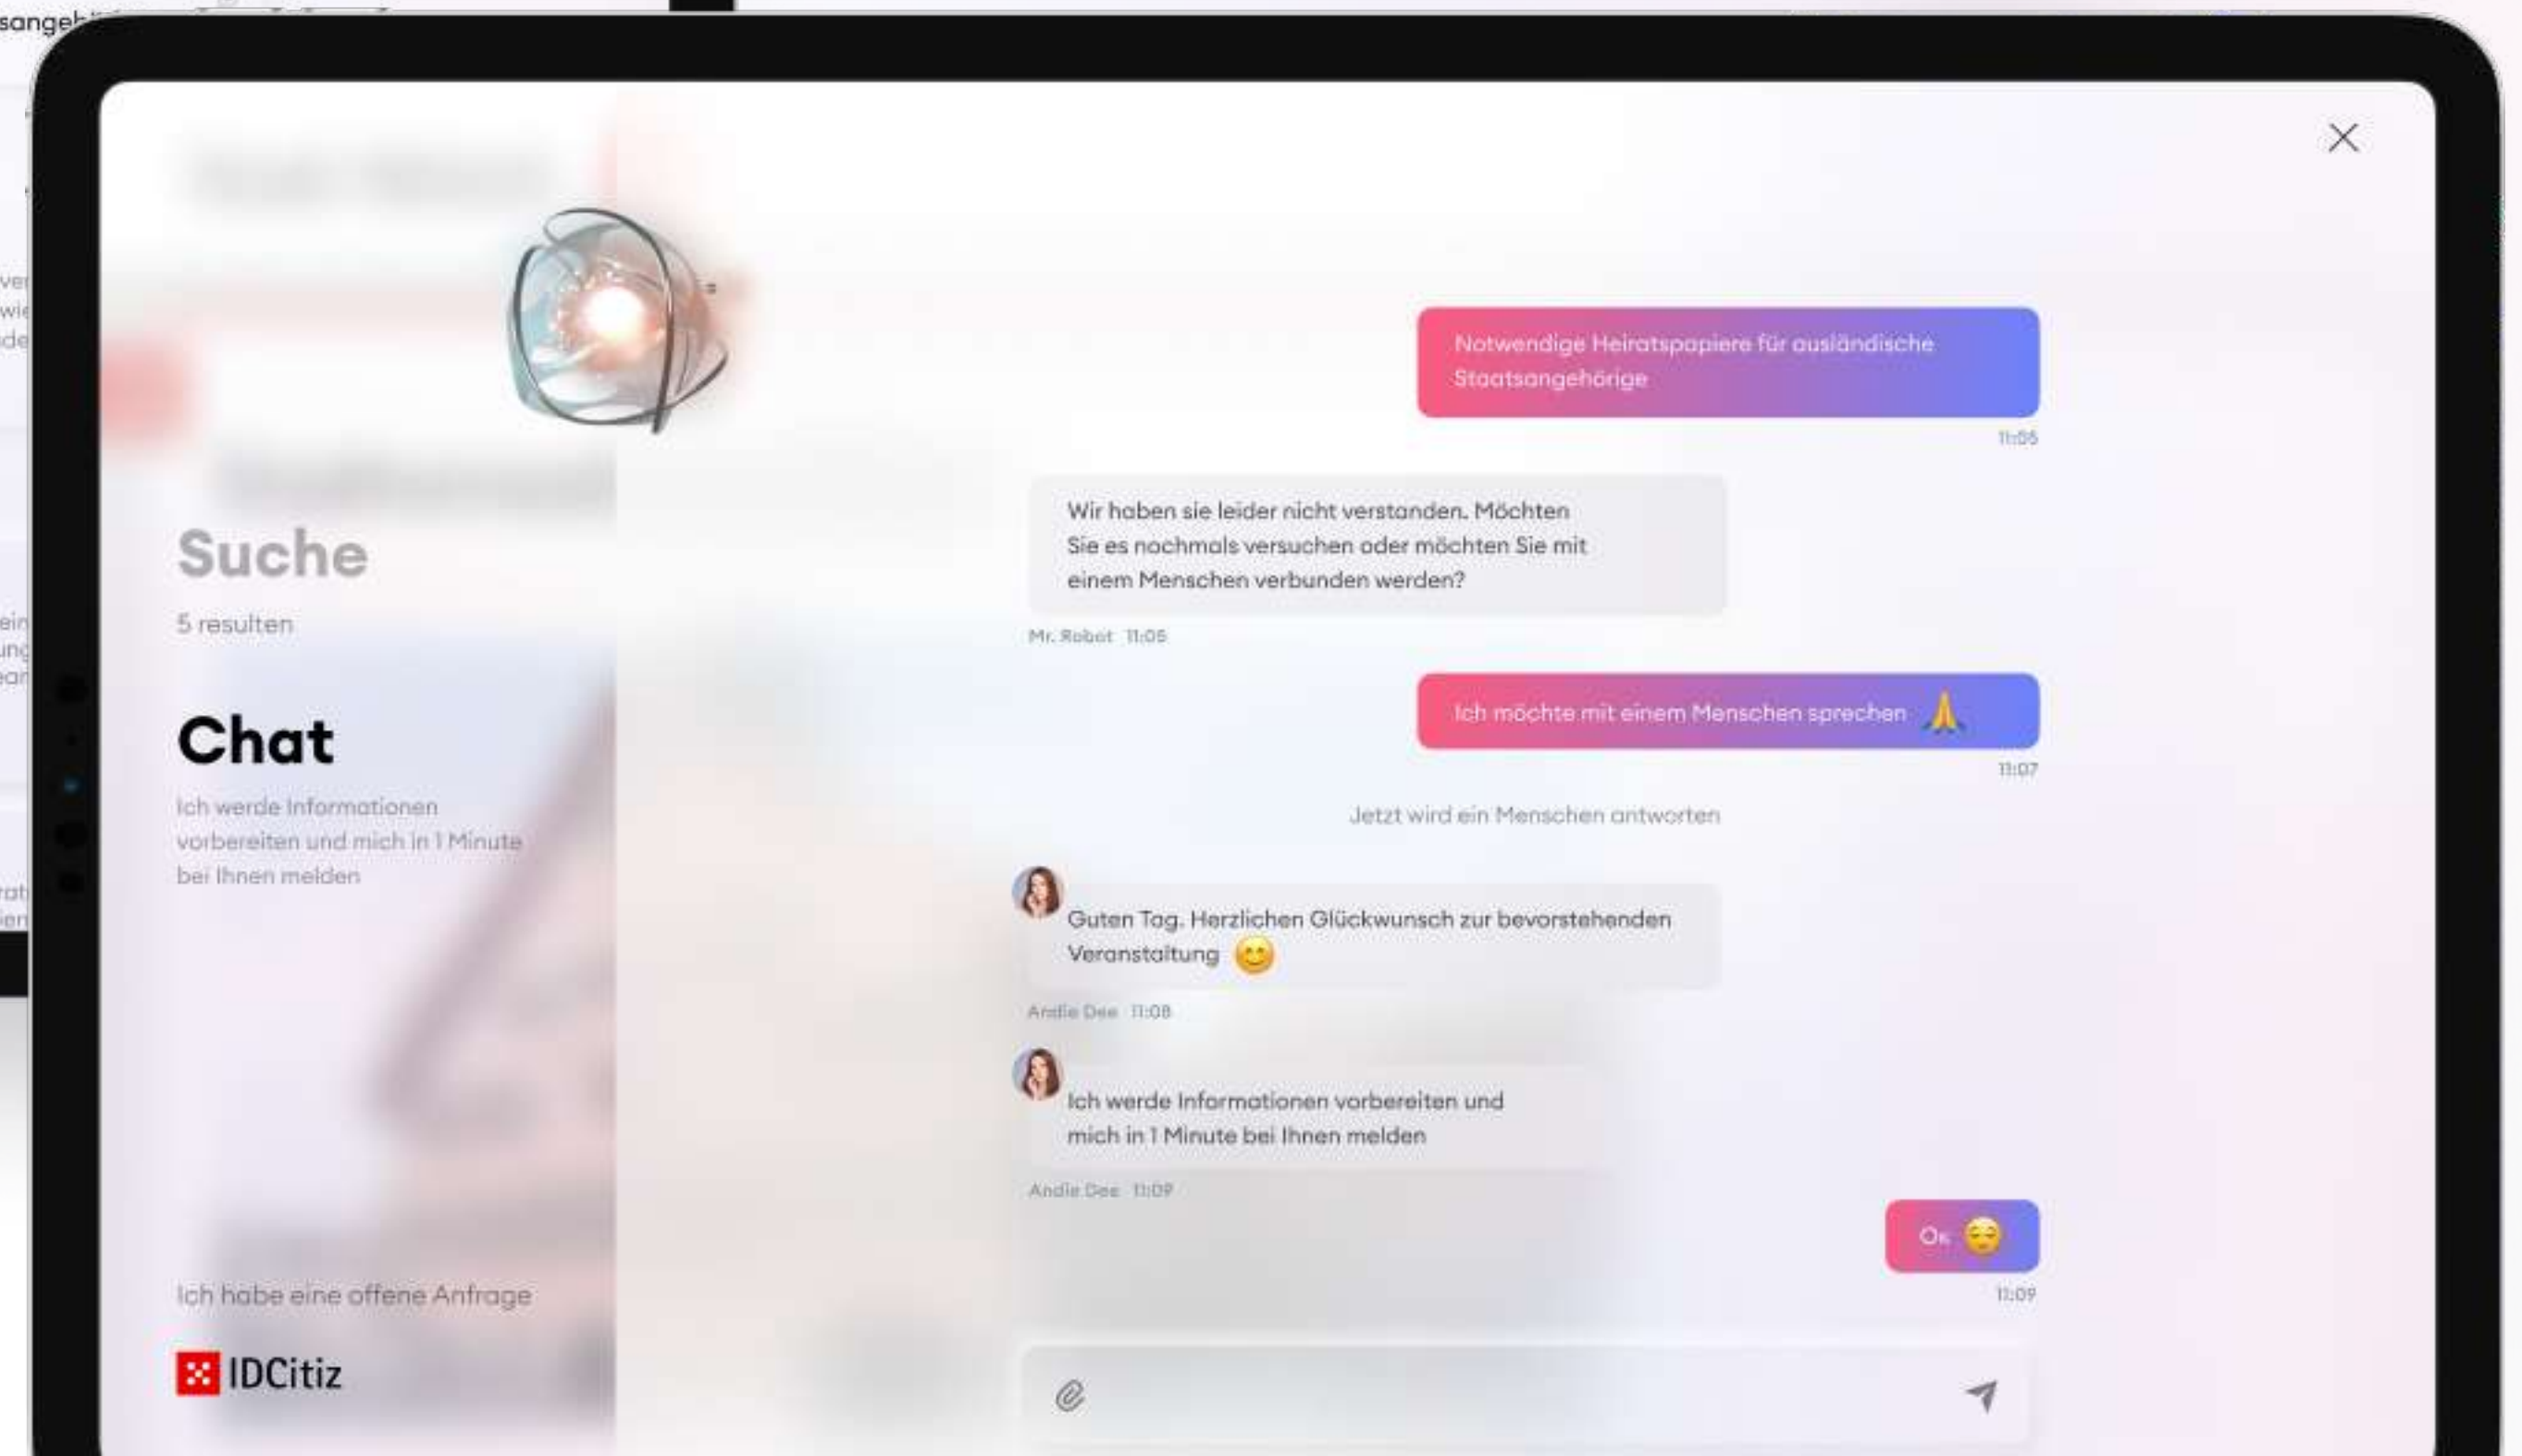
sangeh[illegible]

Suche

5 resulten

Chat

Ich werde Informationen vorbereiten und mich in 1 Minute bei Ihnen melden

Ich habe eine offene Anfrage

IDCitiz

Notwendige Heiratspapiere für ausländische Staatsangehörige

11:05

Wir haben sie leider nicht verstanden. Möchten Sie es nochmals versuchen oder möchten Sie mit einem Menschen verbunden werden?

Mr. Robot 11:05

Ich möchte mit einem Menschen sprechen 🙏

11:07

Jetzt wird ein Menschen antworten

Guten Tag. Herzlichen Glückwunsch zur bevorstehenden Veranstaltung 😊

Andie Dee 11:08

Ich werde Informationen vorbereiten und mich in 1 Minute bei Ihnen melden

Andie Dee 11:09

Ok 😌

11:09